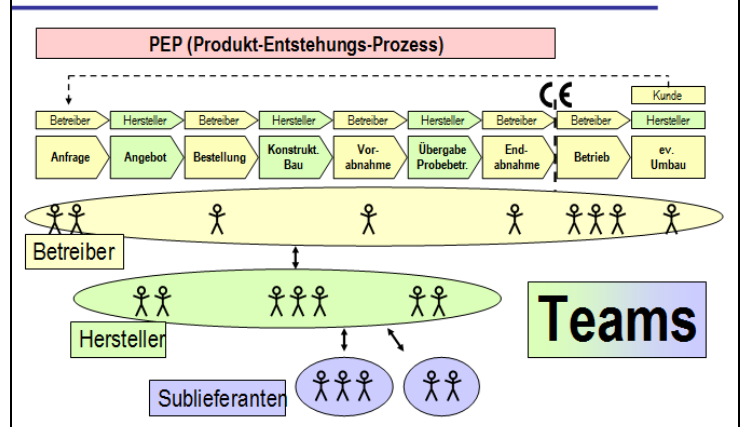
PEP (Produkt-Entstehungs-Prozess)

CE

Kunde

| Betreiber | Hersteller | Betreiber | Hersteller | Betreiber | Hersteller | Betreiber | Betreiber | Hersteller |
|---|---|---|---|---|---|---|---|---|
| Anfrage | Angebot | Bestellung | Konstrukt. Bau | Vorabnahme | Übergabe Probebetr. | Endabnahme | Betrieb | ev. Umbau |

Betreiber

Hersteller

Teams

Sublieferanten